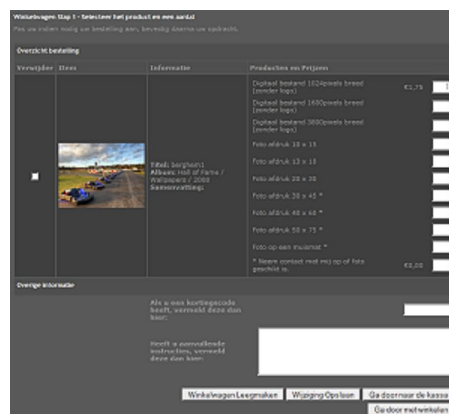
Winkelwagen: Stap 1 - Selecteer het product en een aantal

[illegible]

Overzicht bestelling

| Verwijder | Item | Informatie | Producten en Prijzen | |
|---|---|---|---|---|
| | | Titel: berghem1 Album: Hall of Fame / Wallpapers / 2008 Samenvatting: | Digitaal bestand 1024pixels breed (zonder logo) | €1,75 |
| | | | Digitaal bestand 1600pixels breed (zonder logo) | |
| | | | Digitaal bestand 3800pixels breed (zonder logo) | |
| | | | Foto afdruk 10 x 15 | |
| | | | Foto afdruk 13 x 18 | |
| | | | Foto afdruk 20 x 30 | |
| | | | Foto afdruk 30 x 45 * | |
| | | | Foto afdruk 40 x 60 * | |
| | | | Foto afdruk 50 x 75 * | |
| | | | Foto op een muismat * | |
| | | | * Neem contact met mij op of foto geschikt is. | €3,00 |

Overige informatie

Als u een kortingscode heeft, vermeld deze dan hier:

Heeft u aanvullende instructies, vermeld deze dan hier:

Winkelwagen Leegmaken | Wijziging Opslaan | Ga doornaar de kassa

Ga door met winkelen